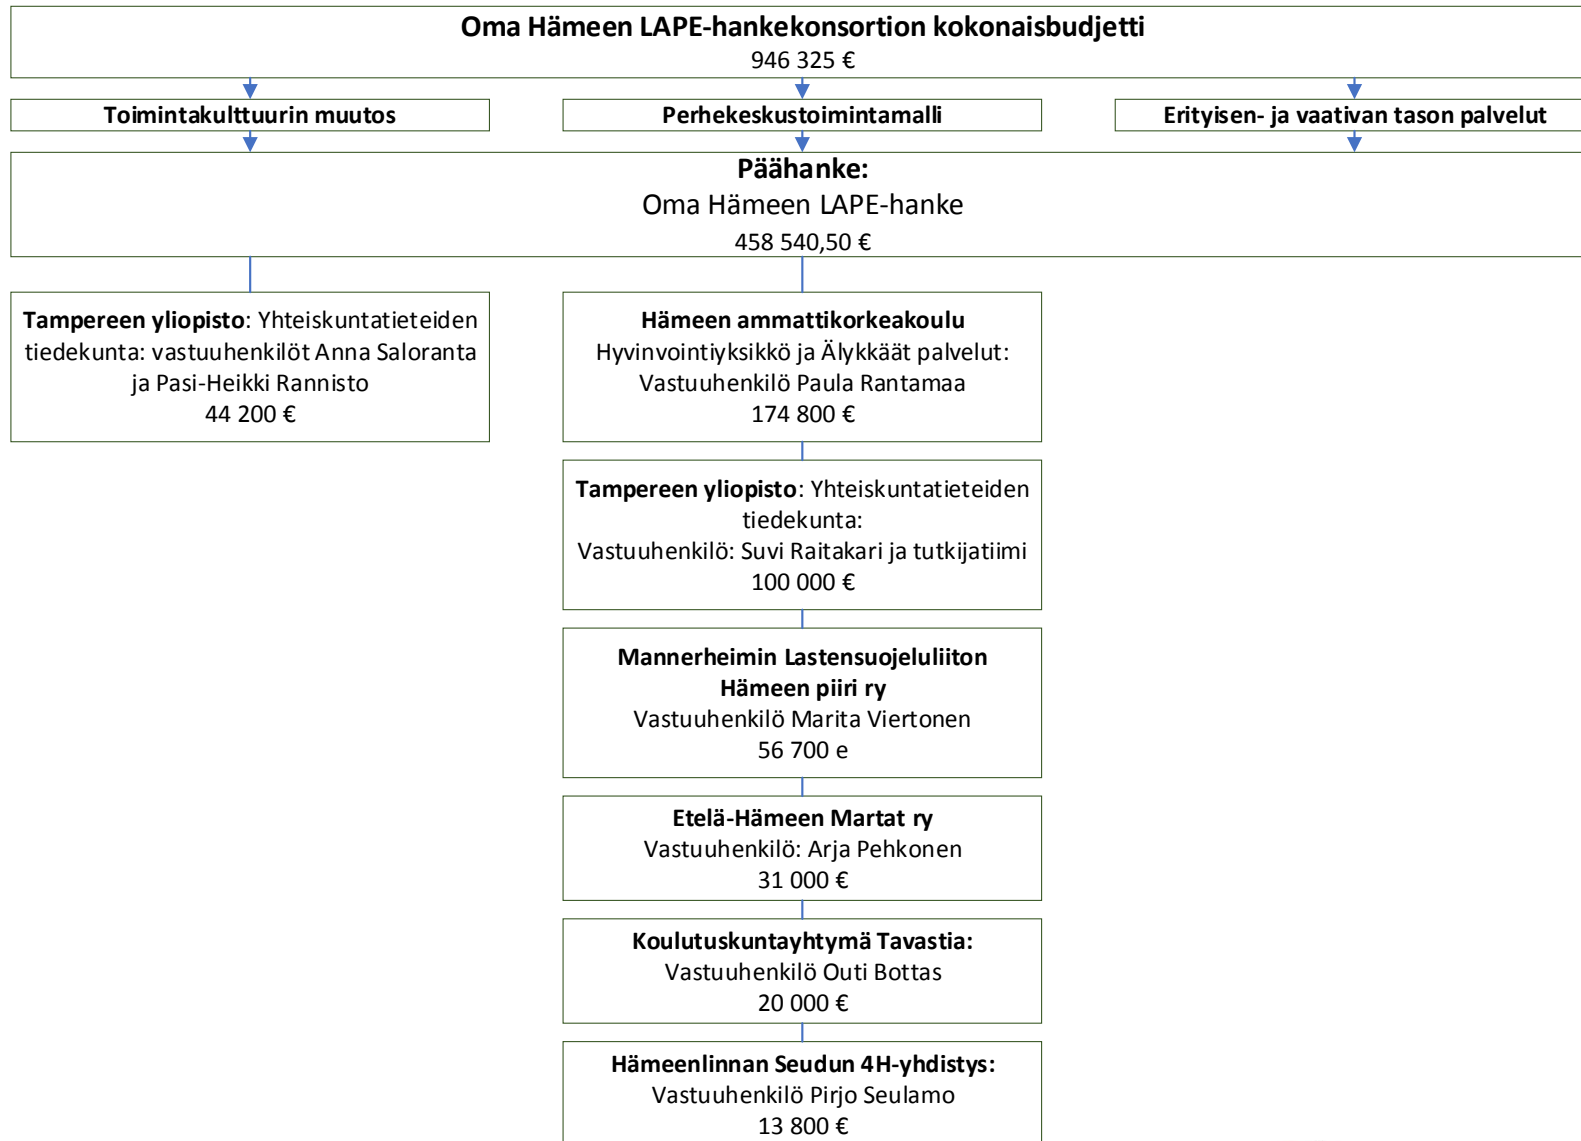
Oma Hämeen LAPE-hankekonsortion kokonaisbudjetti
946 325 €

Toimintakulttuurin muutos

Perhekeskustoimintamalli

Erityisen- ja vaativan tason palvelut

Päähanke:
Oma Hämeen LAPE-hanke
458 540,50 €

Tampereen yliopisto: Yhteiskuntatieteiden tiedekunta: vastuuhenkilöt Anna Saloranta ja Pasi-Heikki Rannisto
44 200 €

Hämeen ammattikorkeakoulu
Hyvinvointiyksikkö ja Älykkäät palvelut:
Vastuuhenkilö Paula Rantamaa
174 800 €

Tampereen yliopisto: Yhteiskuntatieteiden tiedekunta:
Vastuuhenkilö: Suvi Raitakari ja tutkijatiimi
100 000 €

Mannerheimin Lastensuojeluliiton Hämeen piiri ry
Vastuuhenkilö Marita Viertonen
56 700 e

Etelä-Hämeen Martat ry
Vastuuhenkilö: Arja Pehkonen
31 000 €

Koulutuskuntayhtymä Tavastia:
Vastuuhenkilö Outi Bottas
20 000 €

Hämeenlinnan Seudun 4H-yhdistys:
Vastuuhenkilö Pirjo Seulamo
13 800 €